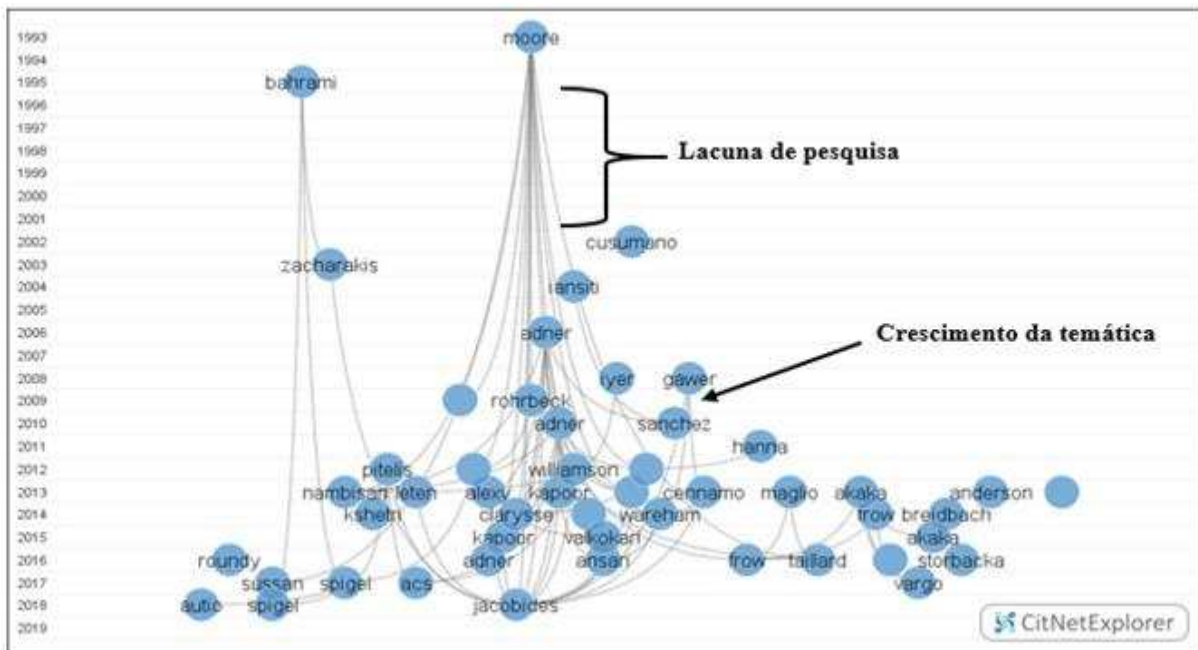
1993
1994
1995
1996
1997
1998
1999
2000
2001
2002
2003
2004
2005
2006
2007
2008
2009
2010
2011
2012
2013
2014
2015
2016
2017
2018
2019

moore
bahrami
Lacuna de pesquisa
cusumano
zacharakis
iansiti
adner
Crescimento da temática
iyer
gawer
rohrbeck
adner
sanchez
hanna
pitelis
williamson
nambisan
leten
alexy
kapoor
cennamo
maglio
akaka
anderson
kshetri
clarysse
wareham
trow
breidbach
kapoor
valkokari
akaka
roundy
adner
ansari
frow
taillard
storbacka
sussan
spigel
acs
vargo
autio
spigel
jacobides
CitNetExplorer